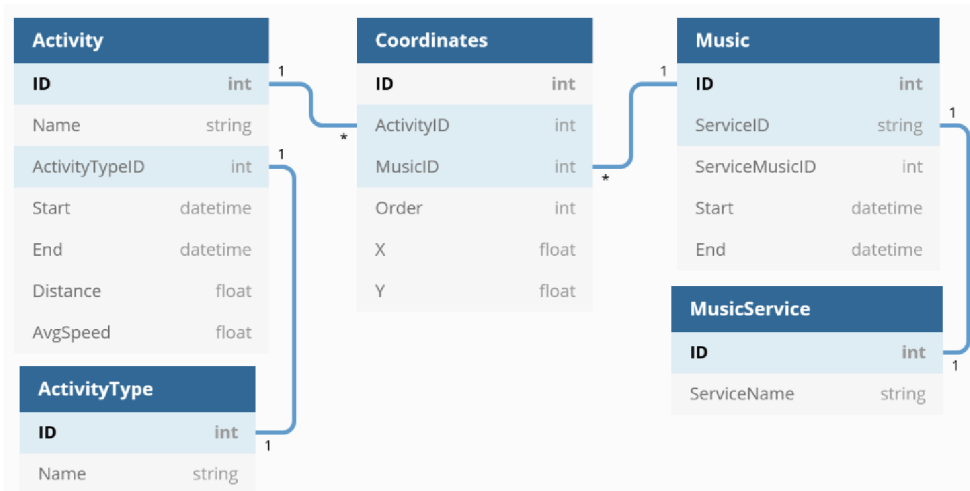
| Activity | |
|---|---|
| ID | int |
| Name | string |
| ActivityTypeID | int |
| Start | datetime |
| End | datetime |
| Distance | float |
| AvgSpeed | float |

| ActivityType | |
|---|---|
| ID | int |
| Name | string |

| Coordinates | |
|---|---|
| ID | int |
| ActivityID | int |
| MusicID | int |
| Order | int |
| X | float |
| Y | float |

| Music | |
|---|---|
| ID | int |
| ServiceID | string |
| ServiceMusicID | int |
| Start | datetime |
| End | datetime |

| MusicService | |
|---|---|
| ID | int |
| ServiceName | string |

1 *
1 1
1 *
1 1